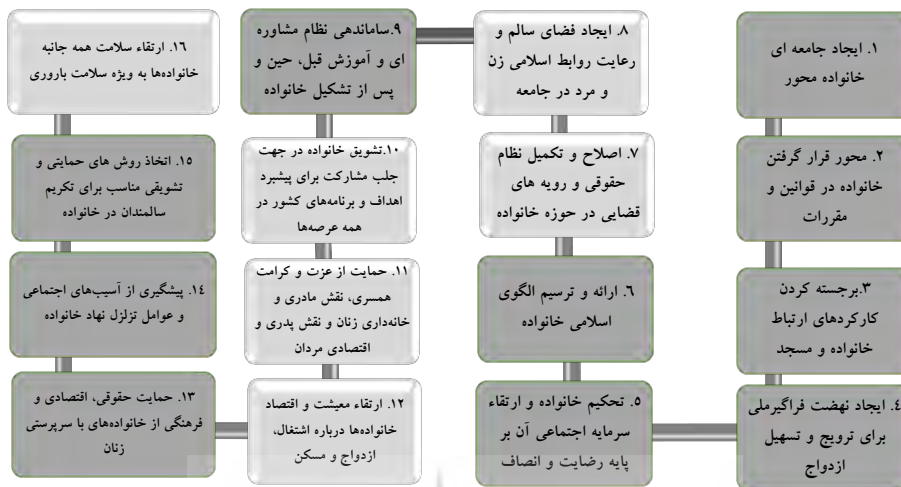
۱. ایجاد جامعه ای خانواده محور

۲. محور قرار گرفتن خانواده در قوانین و مقررات

۳.برجسته کردن کارکردهای ارتباط خانواده و مسجد

۴. ایجاد نهضت فراگیرملی برای ترویج و تسهیل ازدواج

۵. تحکیم خانواده و ارتقاء سرمایه اجتماعی آن بر پایه رضایت و انصاف

۶. ارائه و ترسیم الگوی اسلامی خانواده

۷. اصلاح و تکمیل نظام حقوقی و رویه های قضایی در حوزه خانواده

۸. ایجاد فضای سالم و رعایت روابط اسلامی زن و مرد در جامعه

۹.ساماندهی نظام مشاوره ای و آموزش قبل، حین و پس از تشکیل خانواده

۱۰.تشویق خانواده در جهت جلب مشارکت برای پیشبرد اهداف و برنامه‌های کشور در همه عرصه‌ها

۱۱. حمایت از عزت و کرامت همسری، نقش مادری و خانه‌داری زنان و نقش پدری و اقتصادی مردان

۱۲. ارتقاء معیشت و اقتصاد خانواده‌ها درباره اشتغال، ازدواج و مسکن

۱۳. حمایت حقوقی، اقتصادی و فرهنگی از خانواده‌های با سرپرستی زنان

۱۴. پیشگیری از آسیب‌های اجتماعی و عوامل تزلزل نهاد خانواده

۱۵. اتخاذ روش های حمایتی و تشویقی مناسب برای تکریم سالمندان در خانواده

۱۶. ارتقاء سلامت همه جانبه خانواده‌ها به ویژه سلامت باروری